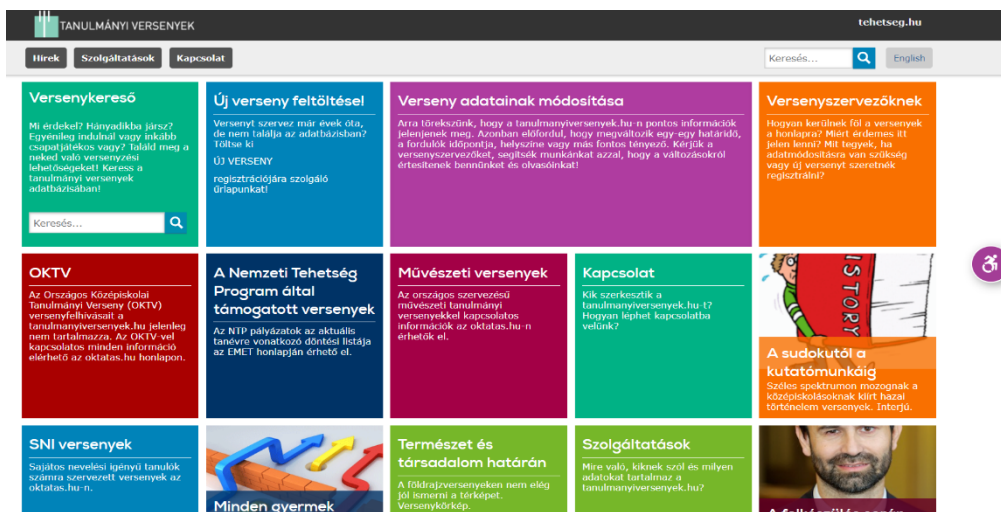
TANULMÁNYI VERSENYEK

tehetseg.hu

Hírek
Szolgáltatások
Kapcsolat

Keresés...

English

Versenykereső

Mi érdekel? Hányadikba jársz? Egyénileg indulnál vagy inkább csapatjátékos vagy? Találd meg a neked való versenyzési lehetőségeket! Keress a tanulmányi versenyek adatbázisában!

Keresés...

Új verseny feltöltésel

Versenyt szervez már évek óta, de nem találja az adatbázisban? Töltse ki

ÚJ VERSENY

regisztrációjára szolgáló űrlapunkat!

Verseny adatainak módosítása

Arra törekszünk, hogy a tanulmanyiversenyek.hu-n pontos információk jelenjenek meg. Azonban előfordul, hogy megváltozik egy-egy határidő, a fordulók időpontja, helyszíne vagy más fontos tényező. Kérjük a versenyszervezőket, segítsék munkánkat azzal, hogy a változásokról értesítenek bennünket és olvasóinkat!

Versenyszervezőknek

Hogyan kerülnek föl a versenyek a honlapra? Miért érdemes itt jelen lenni? Mit tegyek, ha adatmódosításra van szükség vagy új versenyt szeretnék regisztrálni?

OKTV

Az Országos Középiskolai Tanulmányi Verseny (OKTV) versenyfelhívásait a tanulmanyiversenyek.hu jelenleg nem tartalmazza. Az OKTV-vel kapcsolatos minden információ elérhető az oktatas.hu honlapon.

A Nemzeti Tehetség Program által támogatott versenyek

Az NTP pályázatok az aktuális tanévre vonatkozó döntési listája az EMET honlapján érhető el.

Művészeti versenyek

Az országos szervezésű művészeti tanulmányi versenyekkel kapcsolatos információk az oktatas.hu-n érhetők el.

Kapcsolat

Kik szerkesztik a tanulmanyiversenyek.hu-t? Hogyan léphet kapcsolatba velünk?

ISTORY

A sudokutól a kutatómunkáig

Széles spektrumon mozognak a középiskolásoknak kiírt hazai történelem versenyek. Interjú.

SNI versenyek

Sajátos nevelési igényű tanulók számára szervezett versenyek az oktatas.hu-n.

Minden gyermek

Természet és társadalom határán

A földrajzversenyeken nem elég jól ismerni a térképet. Versenykörkép.

Szolgáltatások

Mire való, kiknek szól és milyen adatokat tartalmaz a tanulmanyiversenyek.hu?

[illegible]